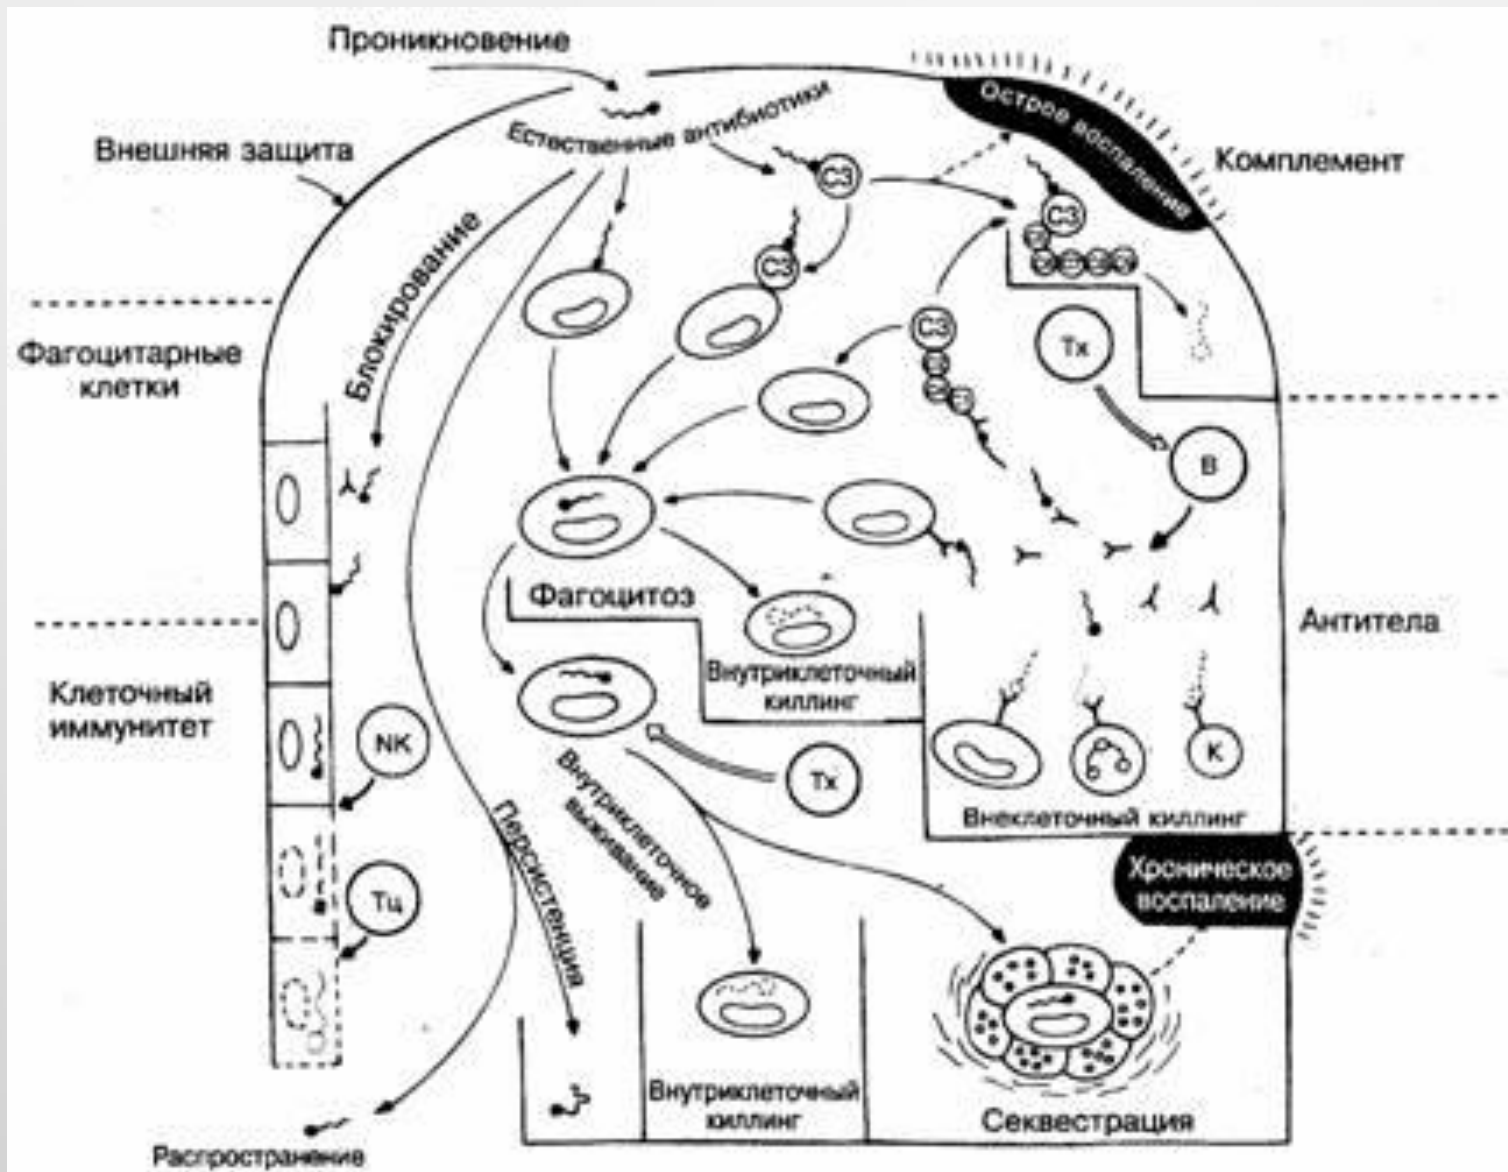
Проникновение

Внешняя защита

Естественные антибиотики

Острое воспаление

Комплемент

C3

C3

C3

C3

Блокирование

Фагоцитарные клетки

Тх

В

Фагоцитоз

Внутриклеточный киллинг

Антитела

Клеточный иммунитет

NK

Тх

К

Внутриклеточное выживание

Персистенция

Внеклеточный киллинг

Хроническое воспаление

Тц

Внутриклеточный киллинг

Секвестрация

Распространение